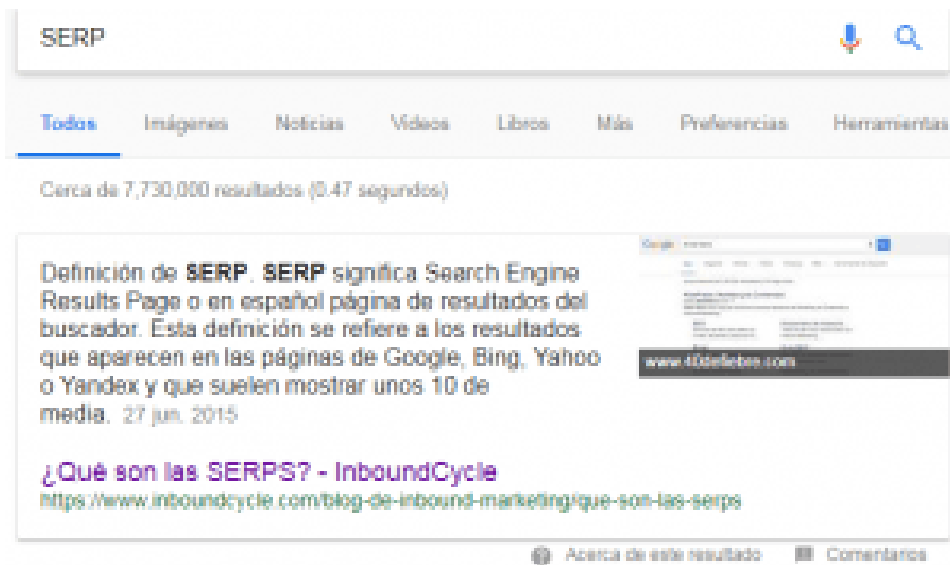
SERP

Todos Imágenes Noticias Videos Libros Más Preferencias Herramientas

Cerca de 7,730,000 resultados (0.47 segundos)

Definición de SERP. SERP significa Search Engine Results Page o en español página de resultados del buscador. Esta definición se refiere a los resultados que aparecen en las páginas de Google, Bing, Yahoo o Yandex y que suelen mostrar unos 10 de media. 27 jun. 2015

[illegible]

¿Qué son las SERPS? - InboundCycle
https://www.inboundcycle.com/blog-de-inbound-marketing/que-son-las-serps

Acerca de este resultado Comentarios